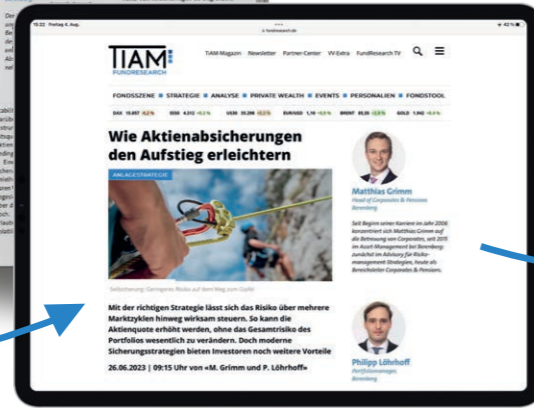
15:22 Freitag 4. Aug.

fundresearch.de

42 %

TIAM FUNDRESEARCH

TIAM-Magazin Newsletter Partner-Center VV-Extra FundResearch TV

FONDSSZENE ● STRATEGIE ● ANALYSE ● PRIVATE WEALTH ● EVENTS ● PERSONALIEN ● FONDSTOOL

DAX 15.857 -0,2 % ESSX 4.312 +0,2 % USDI 35.290 +0,2 % EURUSD 1,10 +0,0 % BRENT 85,05 -2,3 % GOLD 1.942 -0,4 %

Wie Aktienabsicherungen den Aufstieg erleichtern

ANLAGESTRATEGIE

Seilsicherung: Geringeres Risiko auf dem Weg zum Gipfel

Mit der richtigen Strategie lässt sich das Risiko über mehrere Marktzyklen hinweg wirksam steuern. So kann die Aktienquote erhöht werden, ohne das Gesamtrisiko des Portfolios wesentlich zu verändern. Doch moderne Sicherungsstrategien bieten Investoren noch weitere Vorteile

26.06.2023 | 09:15 Uhr von «M. Grimm und P. Löhrhoff»

Matthias Grimm
Head of Corporates & Pensions Berenberg

Seit Beginn seiner Karriere im Jahr 2006 konzentriert sich Matthias Grimm auf die Betreuung von Corporates, seit 2015 im Asset Management bei Berenberg, zunächst im Advisory für Risikomanagement-Strategien, heute als Bereichsleiter Corporates & Pensions.

Philipp Löhrhoff
Portfoliomanager, Berenberg